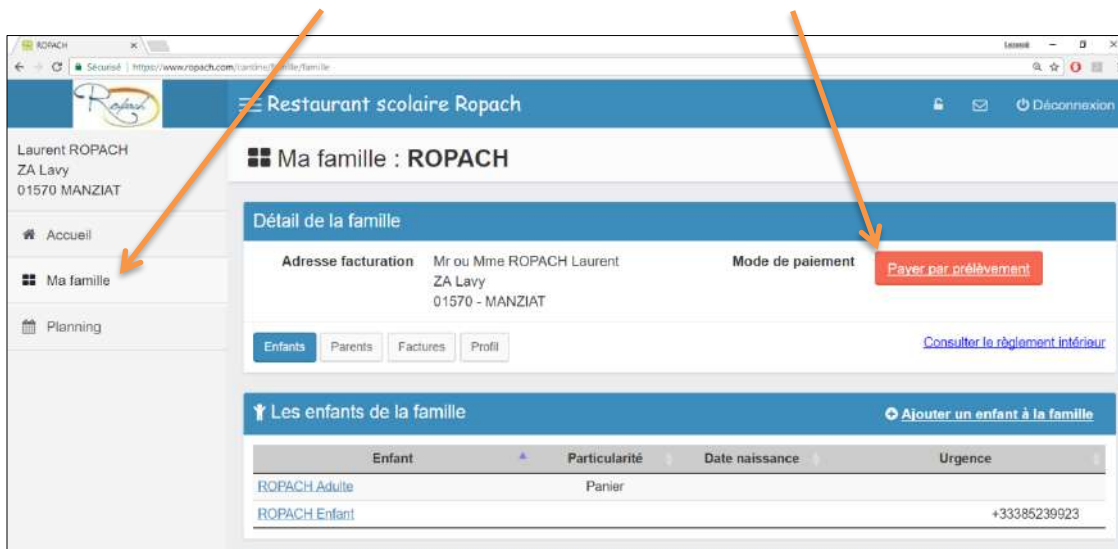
ROPACH
Sécurisé | https://www.ropach.com/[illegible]/famille/famille
Laurent

Ropach

Restaurant scolaire Ropach

Déconnexion

Laurent ROPACH
ZA Lavy
01570 MANZIAT

Accueil
Ma famille
Planning

Ma famille : ROPACH

Détail de la famille

Adresse facturation
Mr ou Mme ROPACH Laurent
ZA Lavy
01570 - MANZIAT

Mode de paiement
Payer par prélèvement

Enfants
Parents
Factures
Profil

Consulter le règlement intérieur

Les enfants de la famille

Ajouter un enfant à la famille

| Enfant | Particularité | Date naissance | Urgence |
|---|---|---|---|
| ROPACH Adulte | Panier | | |
| ROPACH Enfant | | | +33385239923 |